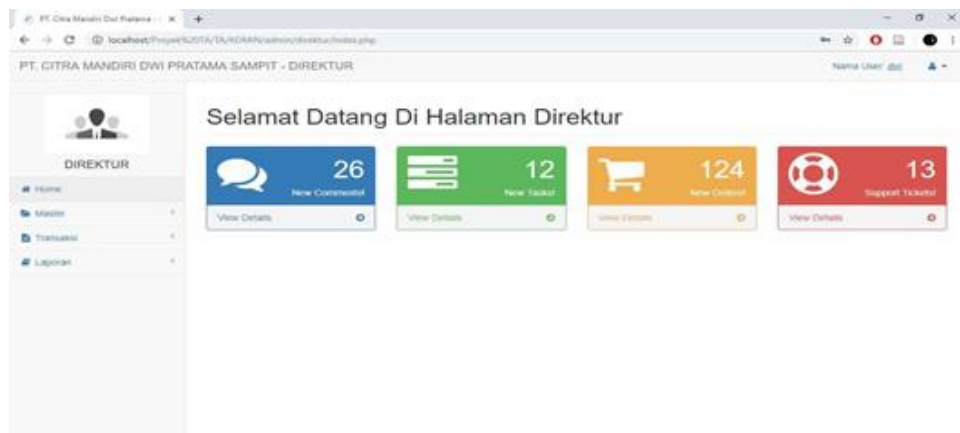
PT. Citra Mandiri Dwi Pratama - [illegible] ×

localhost/Project%20TA/TA/ADMIN/admin/direktur/index.php

PT. CITRA MANDIRI DWI PRATAMA SAMPIT - DIREKTUR

Nama User: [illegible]

DIREKTUR

Home

Master

Transaksi

Laporan

Selamat Datang Di Halaman Direktur

26

New Comments!

View Details

12

New Tasks!

View Details

124

New Orders!

View Details

13

Support Tickets!

View Details